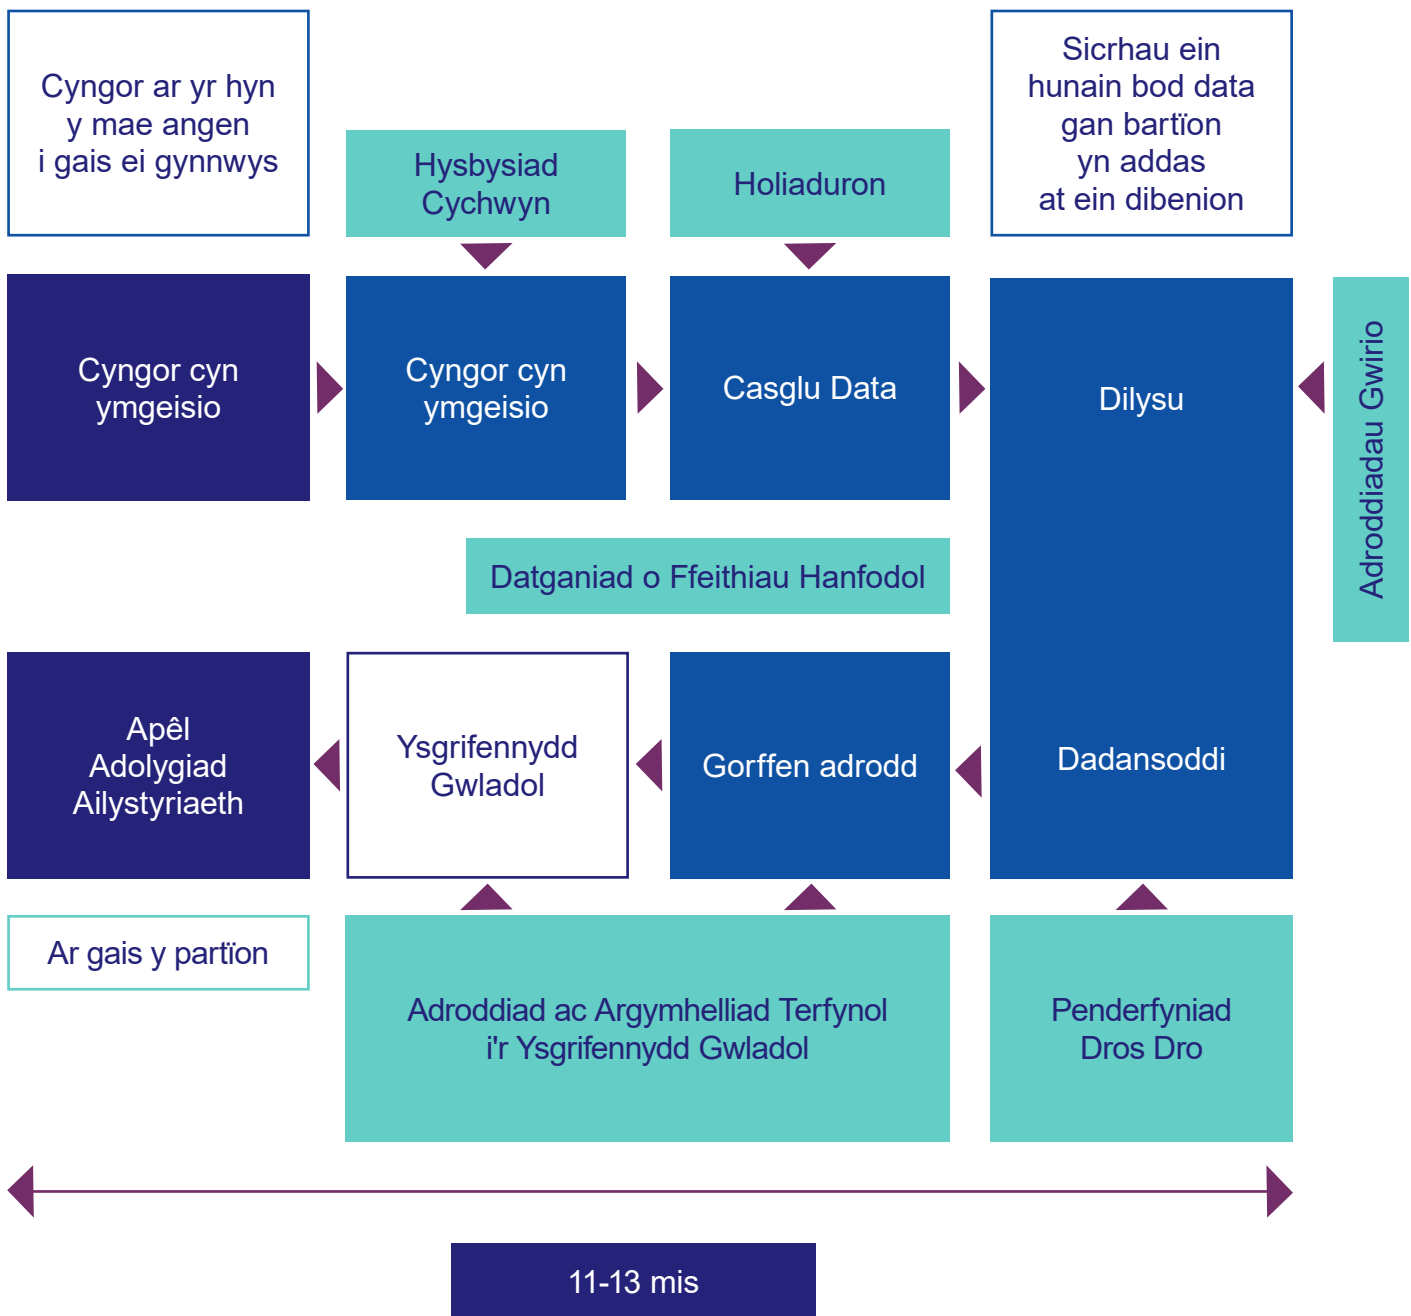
Cygor ar yr hyn y mae angen i gais ei gynnwys

Hysbysiad Cychwyn

Holiaduron

Sicrhau ein hunain bod data gan bartïon yn addas at ein dibenion

Cyngor cyn ymgeisio

Cyngor cyn ymgeisio

Casglu Data

Dilysu

Adroddiadau Gwirio

Datganiad o Ffeithiau Hanfodol

Apêl Adolygiad Ailystyriaeth

Ysgrifennydd Gwladol

Gorffen adrodd

Dadansoddi

Ar gais y partïon

Adroddiad ac Argymhelliad Terfynol i'r Ysgrifennydd Gwladol

Penderfyniad Dros Dro

11-13 mis